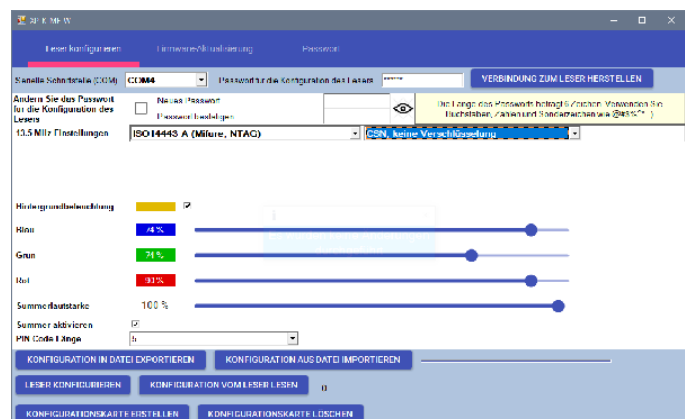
SECMEW

Leser konfigurieren | Firmware-Aktualisierung | Passwort

Serielle Schnittstelle (COM) | COM4 | Passwort für die Konfiguration des Lesers | ***** | VERBINDUNG ZUM LESER HERSTELLEN

Ändern Sie das Passwort für die Konfiguration des Lesers | Neues Passwort | Passwort bestätigen | Die Länge des Passworts beträgt 6 Zeichen. Verwenden Sie Buchstaben, Zahlen und Sonderzeichen wie @#$%^*_)

13.5 MHz Einstellungen | ISO14443 A (Mifare, NTAG) | CSN, keine Verschlüsselung

Hintergrundbeleuchtung

Blau | 74 %

Grün | 71 %

Rot | 90 %

Summerlautstärke | 100 %

Summer aktivieren

PIN Code Länge | 6

KONFIGURATION IN DATEI EXPORTIEREN | KONFIGURATION AUS DATEI IMPORTIEREN

LESER KONFIGURIEREN | KONFIGURATION VOM LESER LESEN | 0

KONFIGURATIONSKARTE ERSTELLEN | KONFIGURATIONSKARTE LÖSCHEN